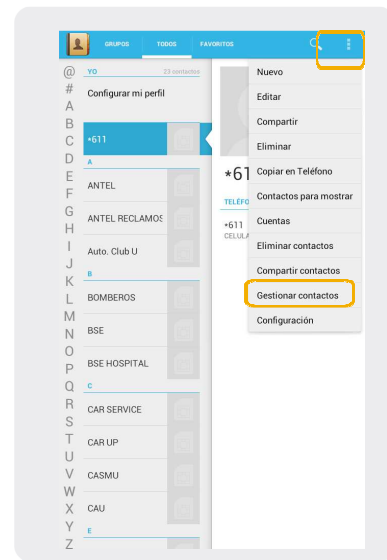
GRUPOS TODOS FAVORITOS

@ YO 23 contactos
# Configurar mi perfil
A
B
C *611
D A
E ANTEL
F
G ANTEL RECLAMOS
H
I Auto. Club U
J
K B
L BOMBEROS
M
N BSE
O
P BSE HOSPITAL
Q C
R CAR SERVICE
S
T CAR UP
U
V CASMU
W
X CAU
Y
Z E

*61
TELÉFO
*611
CELULA

Nuevo
Editar
Compartir
Eliminar
Copiar en Teléfono
Contactos para mostrar
Cuentas
Eliminar contactos
Compartir contactos
Gestionar contactos
Configuración